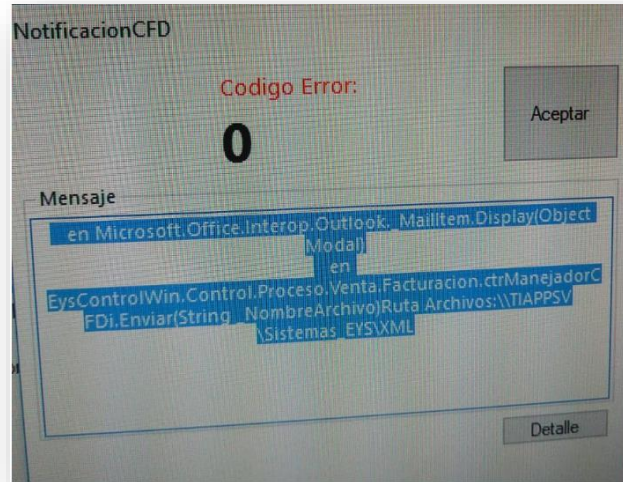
NotificacionCFD

Codigo Error:

0

Aceptar

Mensaje

en Microsoft.Office.Interop.Outlook._MailItem.Display(Object Modal)
en
EysControlWin.Control.Proceso.Venta.Facturacion.ctrManejadorCFDi.Enviar(String _NombreArchivo)Ruta Archivos:\\TIAPPSV\Sistemas_EYS\XML

Detalle